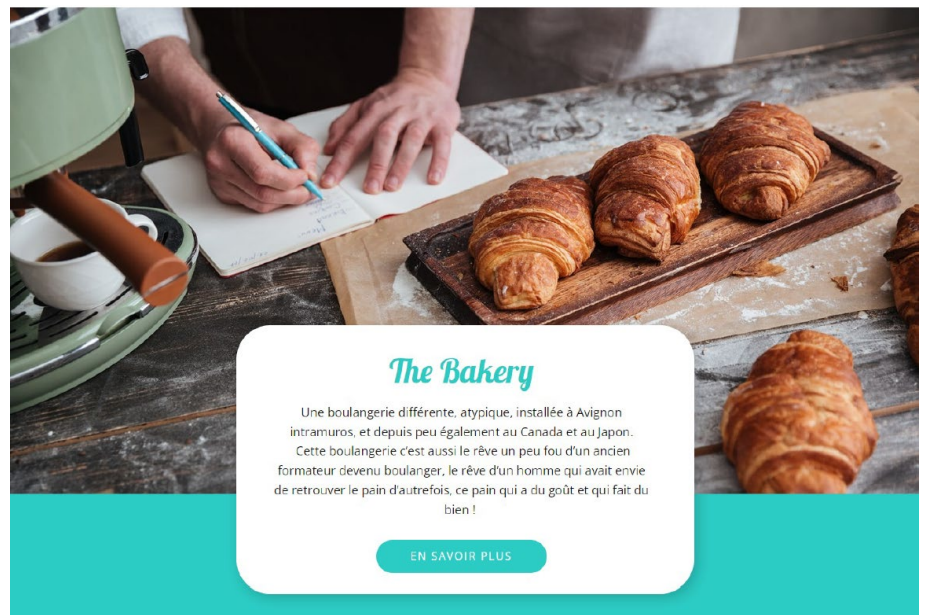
The Bakery

Une boulangerie différente, atypique, installée à Avignon intramuros, et depuis peu également au Canada et au Japon. Cette boulangerie c'est aussi le rêve un peu fou d'un ancien formateur devenu boulanger, le rêve d'un homme qui avait envie de retrouver le pain d'autrefois, ce pain qui a du goût et qui fait du bien !

EN SAVOIR PLUS